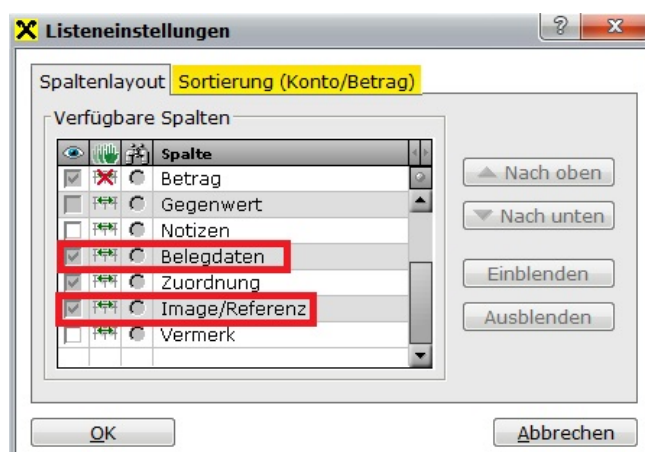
Listeneinstellungen

? X

Spaltenlayout Sortierung (Konto/Betrag)

Verfügbare Spalten

| | | | Spalte |
|---|---|---|---|
| | | | Betrag |
| | | | Gegenwert |
| | | | Notizen |
| | | | Belegdaten |
| | | | Zuordnung |
| | | | Image/Referenz |
| | | | Vermerk |

Nach oben

Nach unten

Einblenden

Ausblenden

OK

Abbrechen